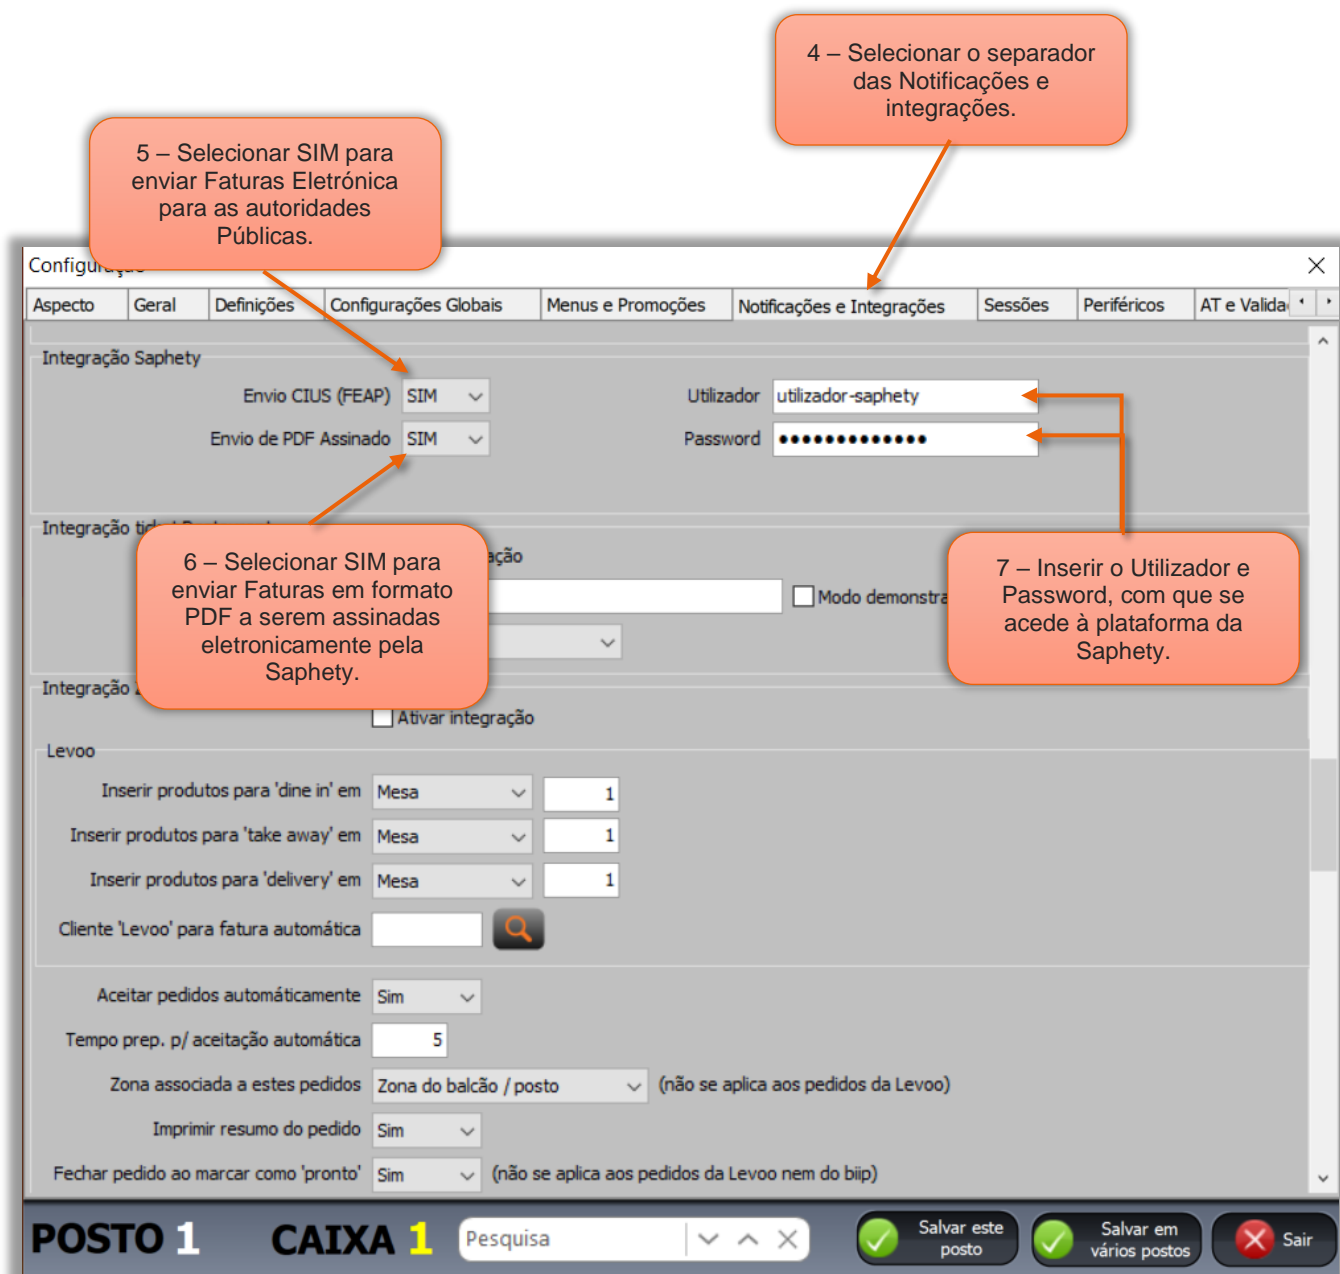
4 – Selecionar o separador das Notificações e integrações.

5 – Selecionar SIM para enviar Faturas Eletrónica para as autoridades Públicas.

Configur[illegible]

Aspecto | Geral | Definições | Configurações Globais | Menus e Promoções | Notificações e Integrações | Sessões | Periféricos | AT e Valida

Integração Saphety

Envio CIUS (FEAP) SIM

Envio de PDF Assinado SIM

Utilizador utilizador-saphety

Password ••••••••••••••

Integração ti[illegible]

6 – Selecionar SIM para enviar Faturas em formato PDF a serem assinadas eletronicamente pela Saphety.

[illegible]ação

Modo demonstra

7 – Inserir o Utilizador e Password, com que se acede à plataforma da Saphety.

Integração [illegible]

Ativar integração

Levoo

Inserir produtos para 'dine in' em Mesa 1

Inserir produtos para 'take away' em Mesa 1

Inserir produtos para 'delivery' em Mesa 1

Cliente 'Levoo' para fatura automática

Aceitar pedidos automáticamente Sim

Tempo prep. p/ aceitação automática 5

Zona associada a estes pedidos Zona do balcão / posto (não se aplica aos pedidos da Levoo)

Imprimir resumo do pedido Sim

Fechar pedido ao marcar como 'pronto' Sim (não se aplica aos pedidos da Levoo nem do biip)

POSTO 1 CAIXA 1 Pesquisa

Salvar este posto

Salvar em vários postos

Sair